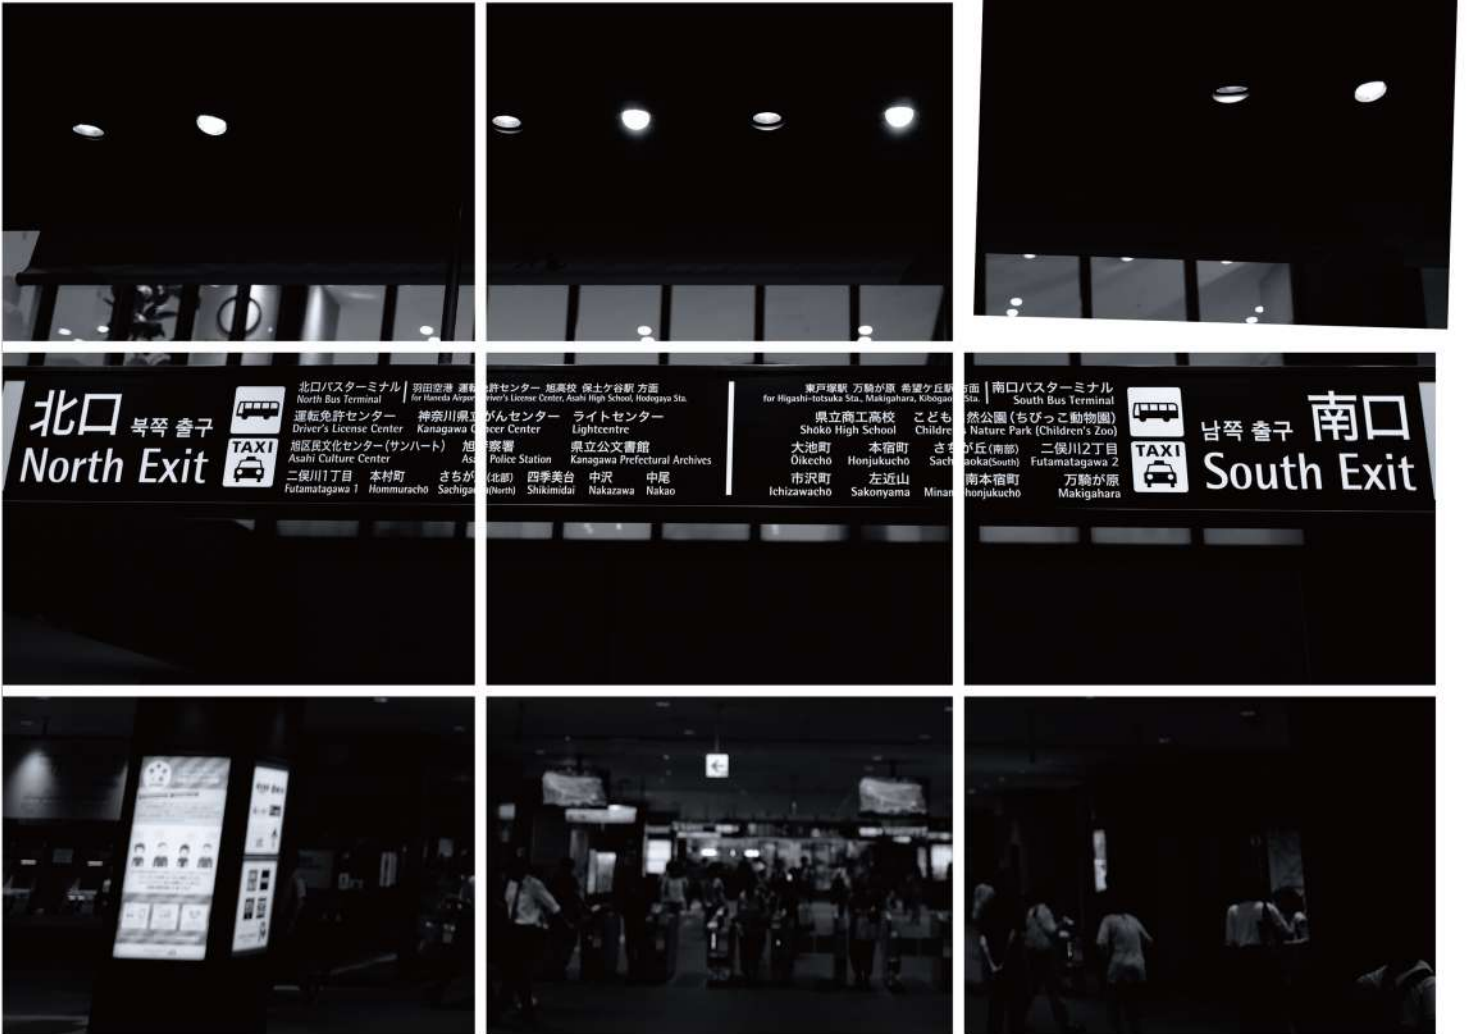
北口 북쪽 출구
North Exit

TAXI

北口バスターミナル
North Bus Terminal
羽田空港 運転免許センター 旭高校 保土ケ谷駅 方面
for Haneda Airport, Driver's License Center, Asahi High School, Hodogaya Sta.
運転免許センター
Driver's License Center
神奈川県立がんセンター
Kanagawa Cancer Center
ライトセンター
Lightcentre
旭区民文化センター（サンハート）
Asahi Culture Center
旭警察署
Asahi Police Station
県立公文書館
Kanagawa Prefectural Archives
二俣川1丁目
Futamatagawa 1
本村町
Hommuracho
さちが丘(北部)
Sachigaoka(North)
四季美台
Shikimidai
中沢
Nakazawa
中尾
Nakao

東戸塚駅 万騎が原 希望ケ丘駅 方面
for Higashi-totsuka Sta., Makigahara, Kibogaoka Sta.
県立商工高校
Shoko High School
こども自然公園（ちびっこ動物園）
Children's Nature Park (Children's Zoo)
大池町
Oikecho
本宿町
Honjukucho
さちが丘(南部)
Sachigaoka(South)
二俣川2丁目
Futamatagawa 2
市沢町
Ichizawacho
左近山
Sakonyama
南本宿町
Minamihonjukucho
万騎が原
Makigahara
南口バスターミナル
South Bus Terminal

TAXI

남쪽 출구 南口
South Exit